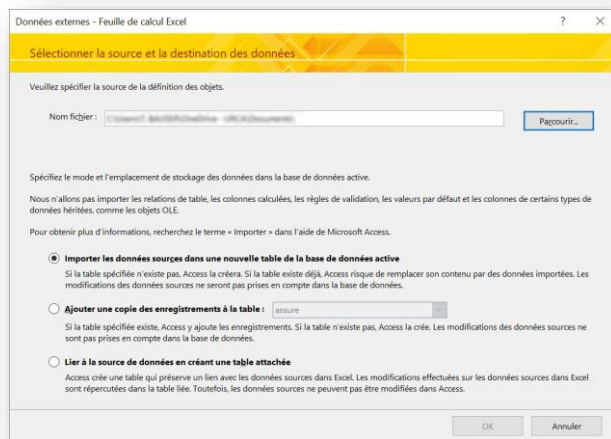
Données externes - Feuille de calcul Excel

?

Sélectionner la source et la destination des données

Veuillez spécifier la source de la définition des objets.

Nom fichier : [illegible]

Parcourir...

Spécifiez le mode et l'emplacement de stockage des données dans la base de données active.

Nous n'allons pas importer les relations de table, les colonnes calculées, les règles de validation, les valeurs par défaut et les colonnes de certains types de données héritées, comme les objets OLE.

Pour obtenir plus d'informations, recherchez le terme « Importer » dans l'aide de Microsoft Access.

Importer les données sources dans une nouvelle table de la base de données active
Si la table spécifiée n'existe pas, Access la créera. Si la table existe déjà, Access risque de remplacer son contenu par des données importées. Les modifications des données sources ne seront pas prises en compte dans la base de données.

Ajouter une copie des enregistrements à la table : assure
Si la table spécifiée existe, Access y ajoute les enregistrements. Si la table n'existe pas, Access la crée. Les modifications des données sources ne sont pas prises en compte dans la base de données.

Lier à la source de données en créant une table attachée
Access crée une table qui préserve un lien avec les données sources dans Excel. Les modifications effectuées sur les données sources dans Excel sont répercutées dans la table liée. Toutefois, les données sources ne peuvent pas être modifiées dans Access.

OK

Annuler